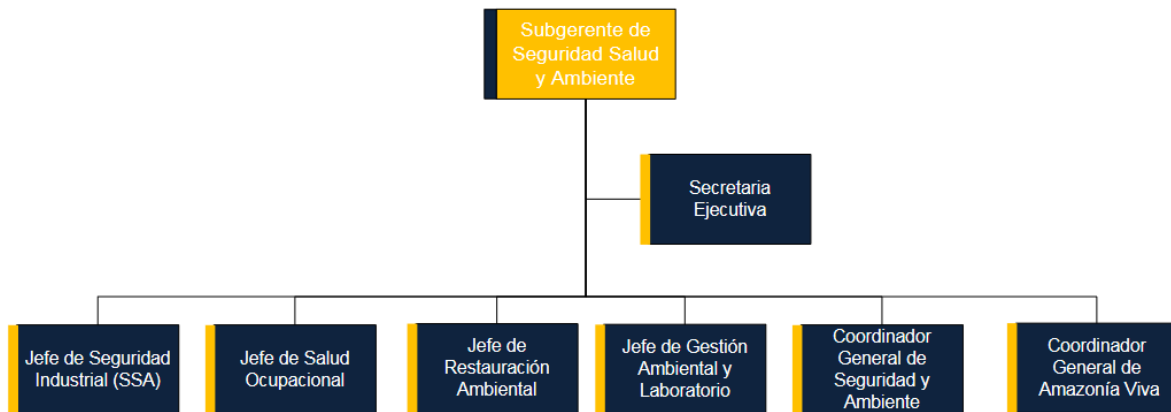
Subgerente de Seguridad Salud y Ambiente

Secretaria Ejecutiva

Jefe de Seguridad Industrial (SSA)

Jefe de Salud Ocupacional

Jefe de Restauración Ambiental

Jefe de Gestión Ambiental y Laboratorio

Coordinador General de Seguridad y Ambiente

Coordinador General de Amazonía Viva